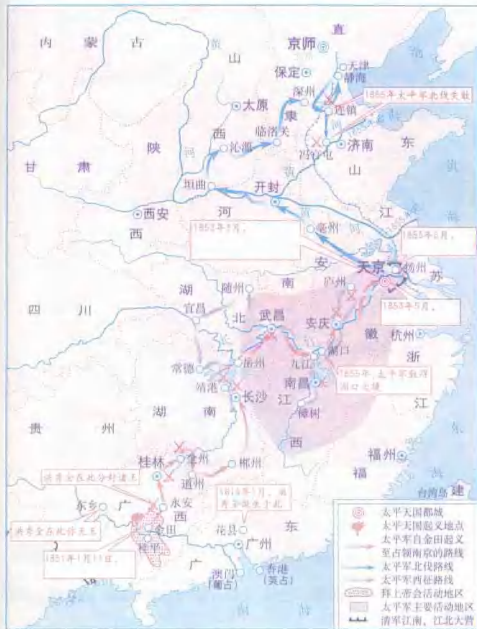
内 蒙 古
直
京师
天津
静海
保定
深州
山
太原
1855年太平军北伐失败
连镇
东
临洺关
西
沁源
冯官屯
济南
东
甘 肃
陕
山
垣曲
开封
西安
河
江
西
1853年7月。
滁州
1853年5月。
安
天京
扬州
苏
1853年3月。
四 川
湖
南
庐州
宜昌
随州
北
武昌
安庆
徽
杭州
常德
岳州
九江
湖口
浙
1855年，太平军取得湖口大捷
靖港
长沙
南昌
江
湖
南
江
樟树
贵 州
福州
桂林
全州
郴州
福
冯云山在此处牺牲
道州
台湾岛
建
东乡
广
永安
1852年5月，萧朝贵在此牺牲
西
东
金田
洪秀全在此称天王
桂平
花县
广州
1851年1月11日。
广
澳门
(葡占)
香港
(英占)
太平天国都城
太平天国起义地点
太平军自金田起义至占领南京的路线
太平军北伐路线
太平军西征路线
拜上帝会活动地区
太平军主要活动地区
清军江南、江北大营